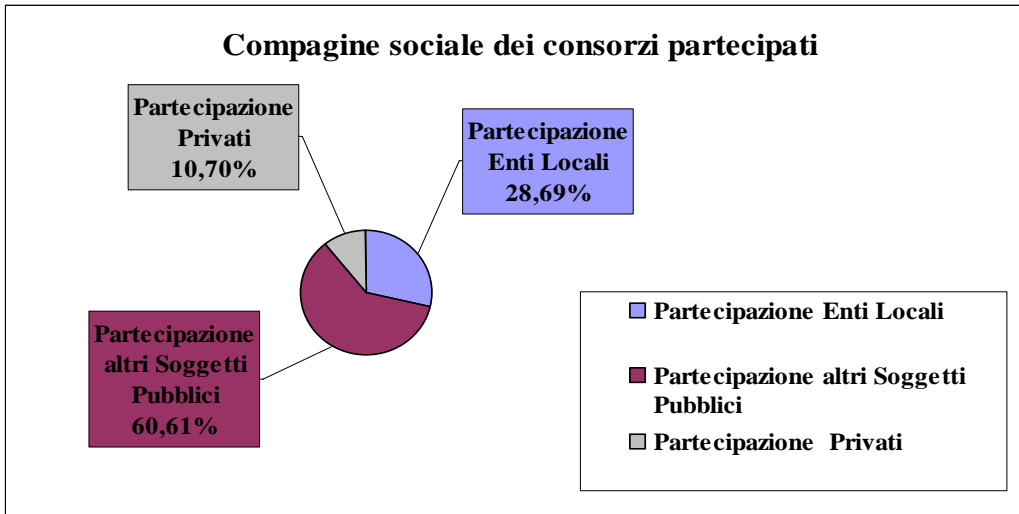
Compagine sociale dei consorzi partecipati

Partecipazione Privati 10,70%

Partecipazione Enti Locali 28,69%

Partecipazione altri Soggetti Pubblici 60,61%

Partecipazione Enti Locali

Partecipazione altri Soggetti Pubblici

Partecipazione Privati